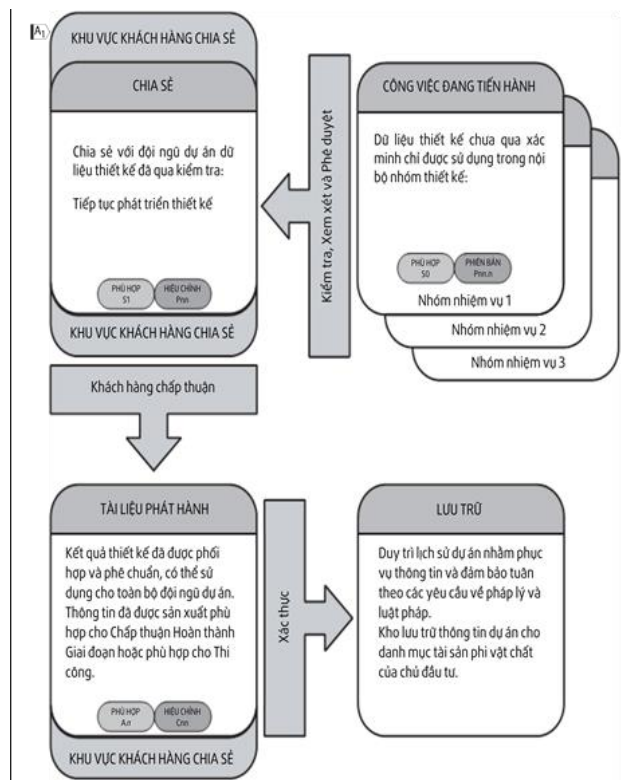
A1

KHU VỰC KHÁCH HÀNG CHIA SẺ

CHIA SẺ

Chia sẻ với đội ngũ dự án dữ liệu thiết kế đã qua kiểm tra:

Tiếp tục phát triển thiết kế

PHÙ HỢP S1

HIỆU CHỈNH Pnn

KHU VỰC KHÁCH HÀNG CHIA SẺ

Kiểm tra, Xem xét và Phê duyệt

CÔNG VIỆC ĐANG TIẾN HÀNH

Dữ liệu thiết kế chưa qua xác minh chỉ được sử dụng trong nội bộ nhóm thiết kế:

PHÙ HỢP S0

PHIÊN BẢN Pnn.n

Nhóm nhiệm vụ 1

Nhóm nhiệm vụ 2

Nhóm nhiệm vụ 3

Khách hàng chấp thuận

TÀI LIỆU PHÁT HÀNH

Kết quả thiết kế đã được phối hợp và phê chuẩn, có thể sử dụng cho toàn bộ đội ngũ dự án. Thông tin đã được sản xuất phù hợp cho Chấp thuận Hoàn thành Giai đoạn hoặc phù hợp cho Thi công.

PHÙ HỢP A.n

HIỆU CHỈNH Cnn

KHU VỰC KHÁCH HÀNG CHIA SẺ

Xác thực

LƯU TRỮ

Duy trì lịch sử dự án nhằm phục vụ thông tin và đảm bảo tuân theo các yêu cầu về pháp lý và luật pháp.
Kho lưu trữ thông tin dự án cho danh mục tài sản phi vật chất của chủ đầu tư.